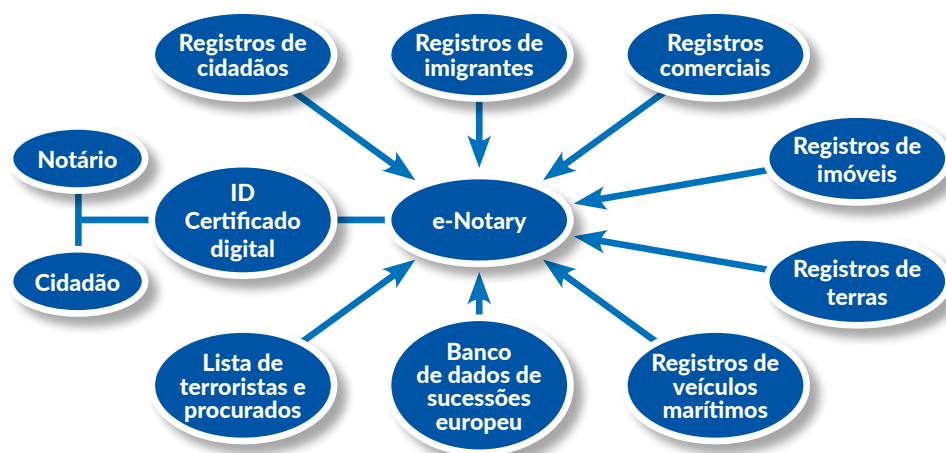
Registros de cidadãos

Registros de imigrantes

Registros comerciais

Notário

Registros de imóveis

ID Certificado digital

e-Notary

Cidadão

Registros de terras

Lista de terroristas e procurados

Banco de dados de sucessões europeu

Registros de veículos marítimos